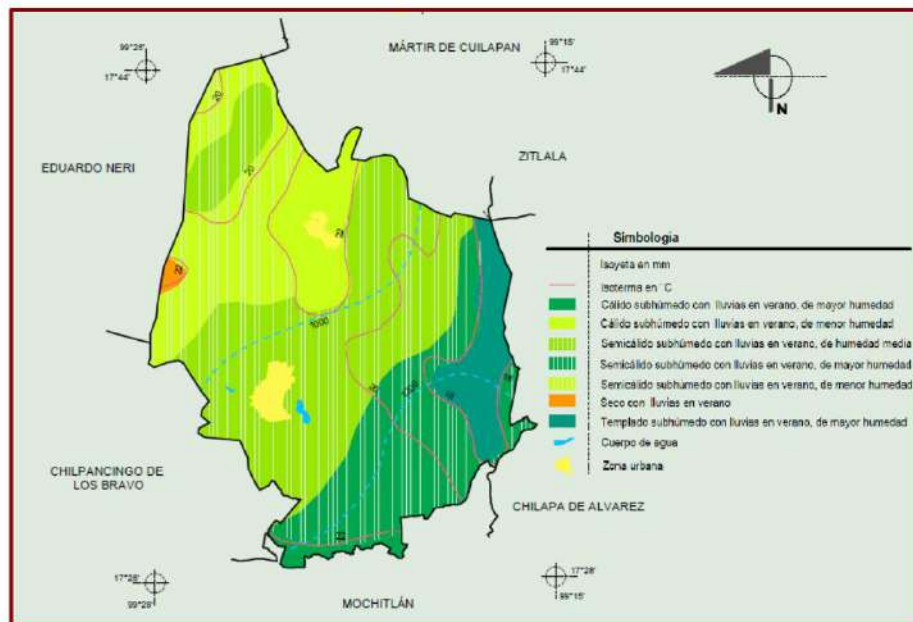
99°26'
17°44'

MÁRTIR DE CUILAPAN

99°15'
17°44'

N

EDUARDO NERI

ZITLALA

20

22

22

1000

1200

22

18

Simbología

Isoyeta en mm

Isoterma en °C

Cálido subhúmedo con lluvias en verano, de mayor humedad

Cálido subhúmedo con lluvias en verano, de menor humedad

Semicálido subhúmedo con lluvias en verano, de humedad media

Semicálido subhúmedo con lluvias en verano, de mayor humedad

Semicálido subhúmedo con lluvias en verano, de menor humedad

Seco con lluvias en verano

Templado subhúmedo con lluvias en verano, de mayor humedad

Cuerpo de agua

Zona urbana

CHILPANCINGO DE LOS BRAVO

CHILAPA DE ALVAREZ

17°28'
99°26'

MOCHITLÁN

17°28'
99°15'